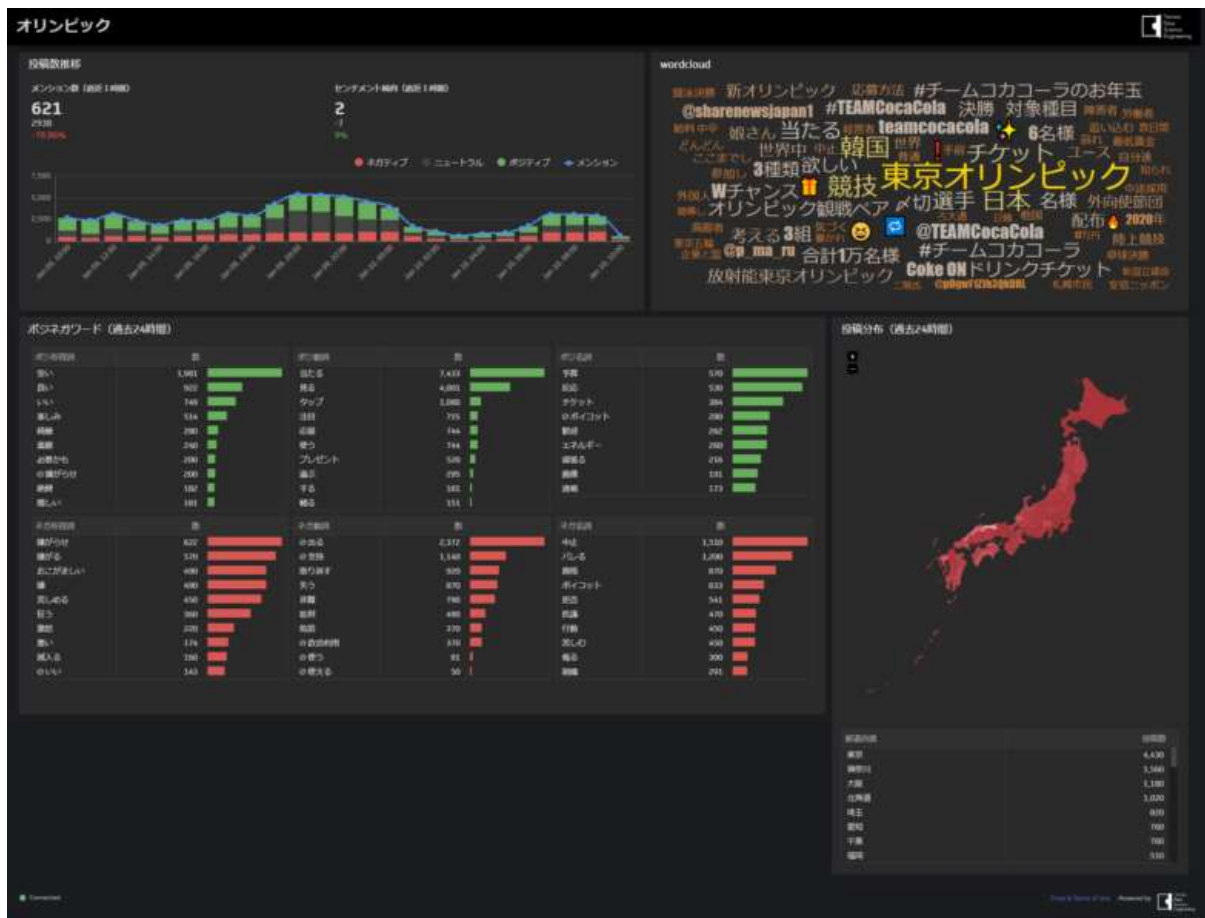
オリンピック

投稿数推移

メンション数 (過去1時間)
621
2938
-78.86%

センチメント傾向 (過去1時間)
2
-3
0%

● ネガティブ ● ニュートラル ● ポジティブ ● メンション

wordcloud

新オリンピック 応募方法 #チームコカコーラのお年玉 @sharenewsjapan1 #TEAMCocaCola 決勝 対象種目 娘さん 当たる teamcocacola 6名様 韓国 チケット 世界中 3種類 欲しい Wチャンス 競技 東京オリンピック オリンピック観戦ペア 〆切 選手 日本 名様 外尚使節団 考える 3組 @TEAMCocaCola 配布 2020年 @p_ma_ru 合計1万名様 #チームコカコーラ 陸上競技 放射能東京オリンピック Coke ON ドリンクチケット

ポジネガワード (過去24時間)

| ポジ形容詞 | 数 |
|---|---|
| 強い | 1,981 |
| 良い | 922 |
| いい | 748 |
| 楽しみ | 514 |
| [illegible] | 280 |
| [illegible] | 240 |
| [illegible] | 200 |
| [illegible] | 200 |
| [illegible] | 182 |
| 嬉しい | 181 |

| ポジ動詞 | 数 |
|---|---|
| 当たる | 7,433 |
| 見る | 4,001 |
| タップ | 1,080 |
| 注目 | 755 |
| 応援 | 744 |
| 使う | 744 |
| プレゼント | 520 |
| 楽しみ | 295 |
| する | 181 |
| 贈る | 151 |

| ポジ名詞 | 数 |
|---|---|
| 平和 | 570 |
| 記念 | 530 |
| チケット | 384 |
| ボイコット | 280 |
| 勝利 | 262 |
| エネルギー | 260 |
| 頑張る | 216 |
| 義務 | 191 |
| 挑戦 | 173 |

| ネガ形容詞 | 数 |
|---|---|
| 嫌がらせ | 622 |
| 嫌がる | 570 |
| おこがましい | 490 |
| 嫌 | 490 |
| 苦しめる | 450 |
| 狂う | 360 |
| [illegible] | 220 |
| 悪い | 174 |
| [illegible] | 150 |
| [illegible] | 143 |

| ネガ動詞 | 数 |
|---|---|
| 中止 | 2,377 |
| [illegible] | 1,160 |
| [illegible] | 920 |
| 失う | 870 |
| 非難 | 790 |
| 批判 | 490 |
| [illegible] | 370 |
| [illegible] | 370 |
| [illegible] | 91 |
| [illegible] | 50 |

| ネガ名詞 | 数 |
|---|---|
| 中止 | 1,310 |
| バレる | 1,200 |
| 黄砂 | 870 |
| ボイコット | 833 |
| 反対 | 541 |
| 抗議 | 470 |
| 行動 | 450 |
| 苦しむ | 450 |
| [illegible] | 300 |
| 捏造 | 291 |

投稿分布 (過去24時間)

| 都道府県 | 投稿数 |
|---|---|
| 東京 | 4,430 |
| 神奈川 | 1,560 |
| 大阪 | 1,180 |
| 北海道 | 1,020 |
| 埼玉 | 800 |
| 愛知 | 700 |
| 千葉 | 700 |
| 福岡 | 530 |

● Connected

Privacy & Terms of Use Powered by